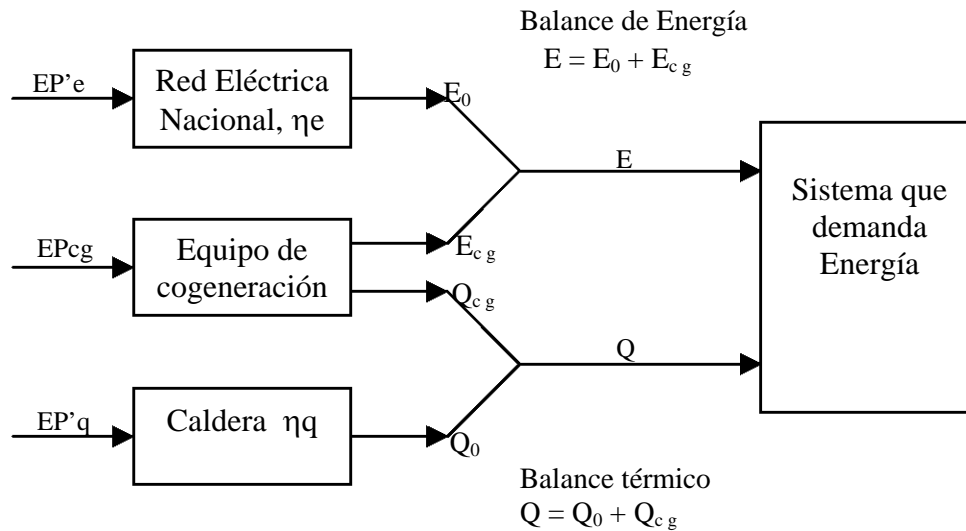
Balance de Energía
$E = E_0 + E_{cg}$

EP'e

Red Eléctrica Nacional, $\eta e$

$E_0$

E

EPcg

Equipo de cogeneración

$E_{cg}$

$Q_{cg}$

Sistema que demanda Energía

Q

EP'q

Caldera $\eta q$

$Q_0$

Balance térmico
$Q = Q_0 + Q_{cg}$